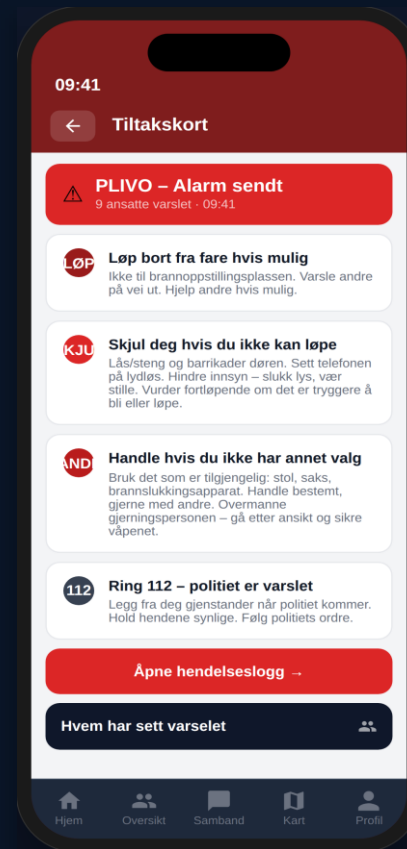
09:41

Tiltakskort

PLIVO – Alarm sendt
9 ansatte varslet · 09:41

LØP
Løp bort fra fare hvis mulig
Ikke til brannoppstillingsplassen. Varsle andre på vei ut. Hjelp andre hvis mulig.

SKJU
Skjul deg hvis du ikke kan løpe
Lås/steng og barrikader døren. Sett telefonen på lydløs. Hindre innsyn – slukk lys, vær stille. Vurder fortløpende om det er tryggere å bli eller løpe.

AND
Handle hvis du ikke har annet valg
Bruk det som er tilgjengelig: stol, saks, brannslukkingsapparat. Handle bestemt, gjerne med andre. Overmanne gjerningspersonen – gå etter ansikt og sikre våpenet.

112
Ring 112 – politiet er varslet
Legg fra deg gjenstander når politiet kommer. Hold hendene synlige. Følg politiets ordre.

Åpne hendelseslogg →

Hvem har sett varselet

Hjem
Oversikt
Samband
Kart
Profil